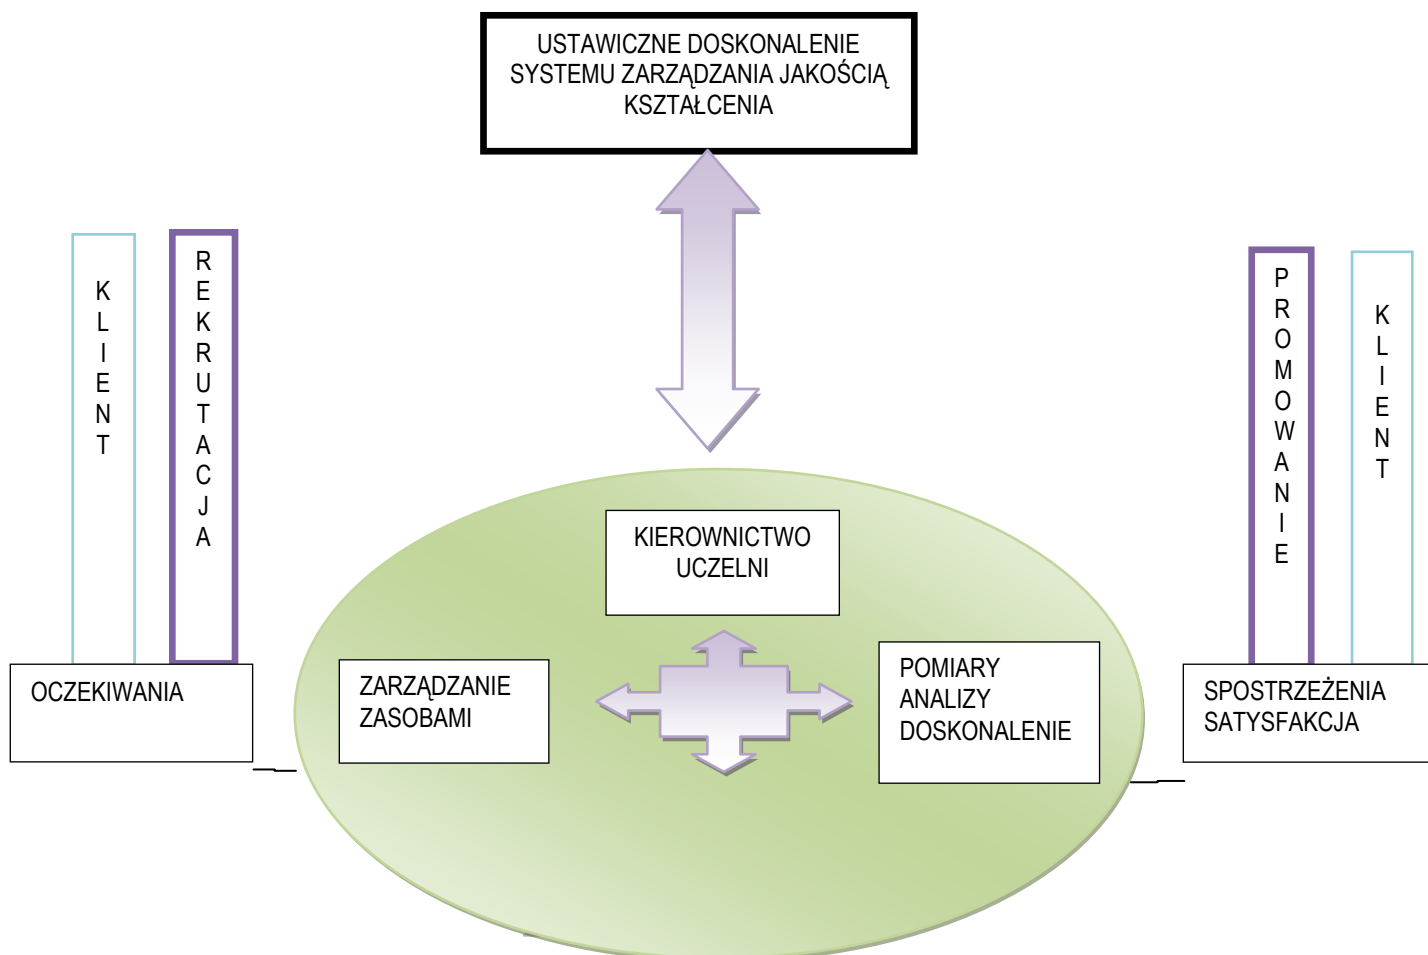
USTAWICZNE DOSKONALENIE SYSTEMU ZARZĄDZANIA JAKOŚCIĄ KSZTAŁCENIA

KLIENT

REKRUTACJA

OCZEKIWANIA

PROMOWANIE

KLIENT

SPOSTRZEŻENIA SATYSFAKCJA

KIEROWNICTWO UCZELNI

ZARZĄDZANIE ZASOBAMI

POMIARY ANALIZY DOSKONALENIE